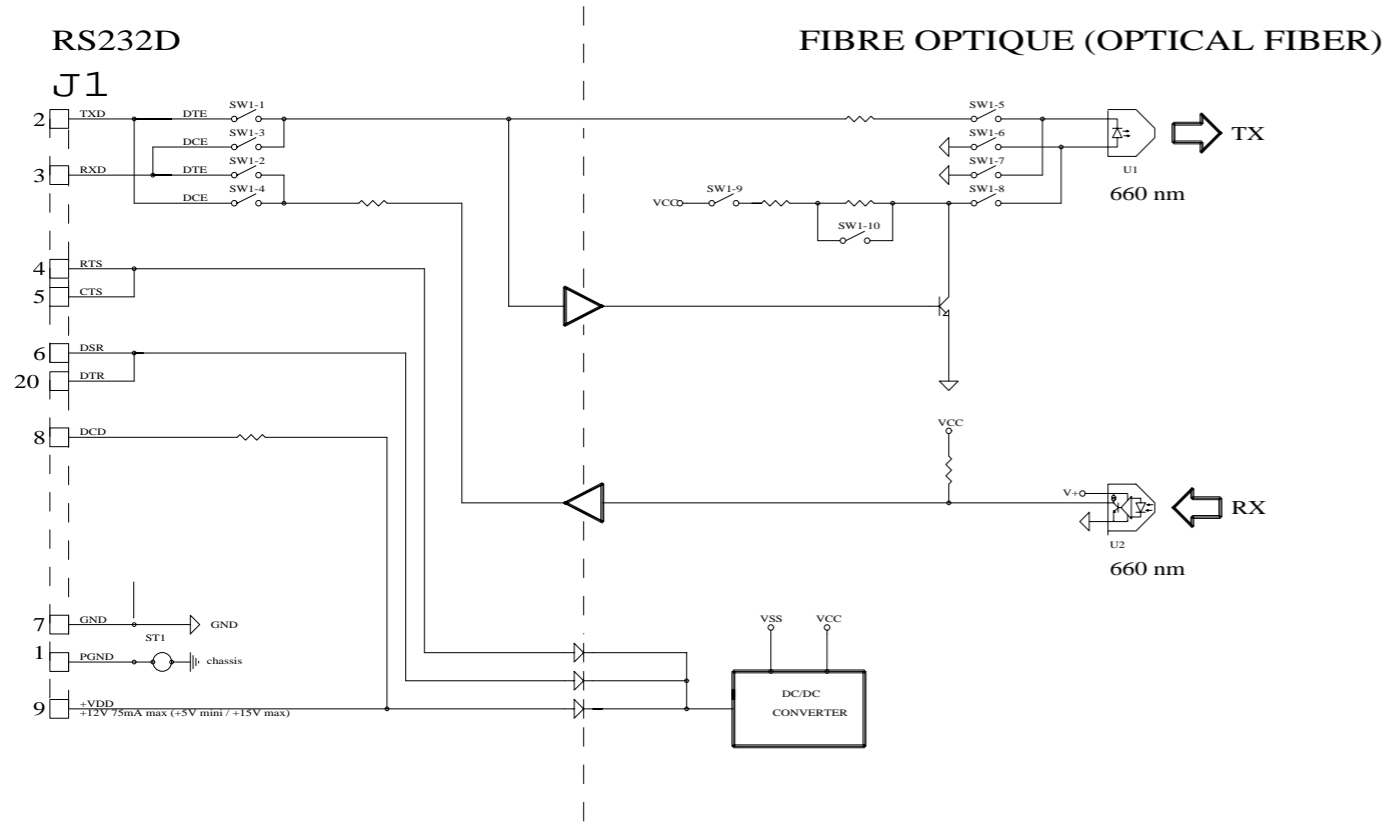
RS232D

FIBRE OPTIQUE (OPTICAL FIBER)

J1

2 TXD DTE SW1-1
DCE SW1-3
3 RXD DTE SW1-2
DCE SW1-4

SW1-5
SW1-6
SW1-7
SW1-8
VCC SW1-9
SW1-10

U1
TX
660 nm

4 RTS
5 CTS
6 DSR
20 DTR
8 DCD

VCC
V+
RX
U2
660 nm

7 GND
ST1
GND
1 PGND
chassis
9 +VDD
+12V 75mA max (+5V mini / +15V max)

VSS VCC
DC/DC
CONVERTER